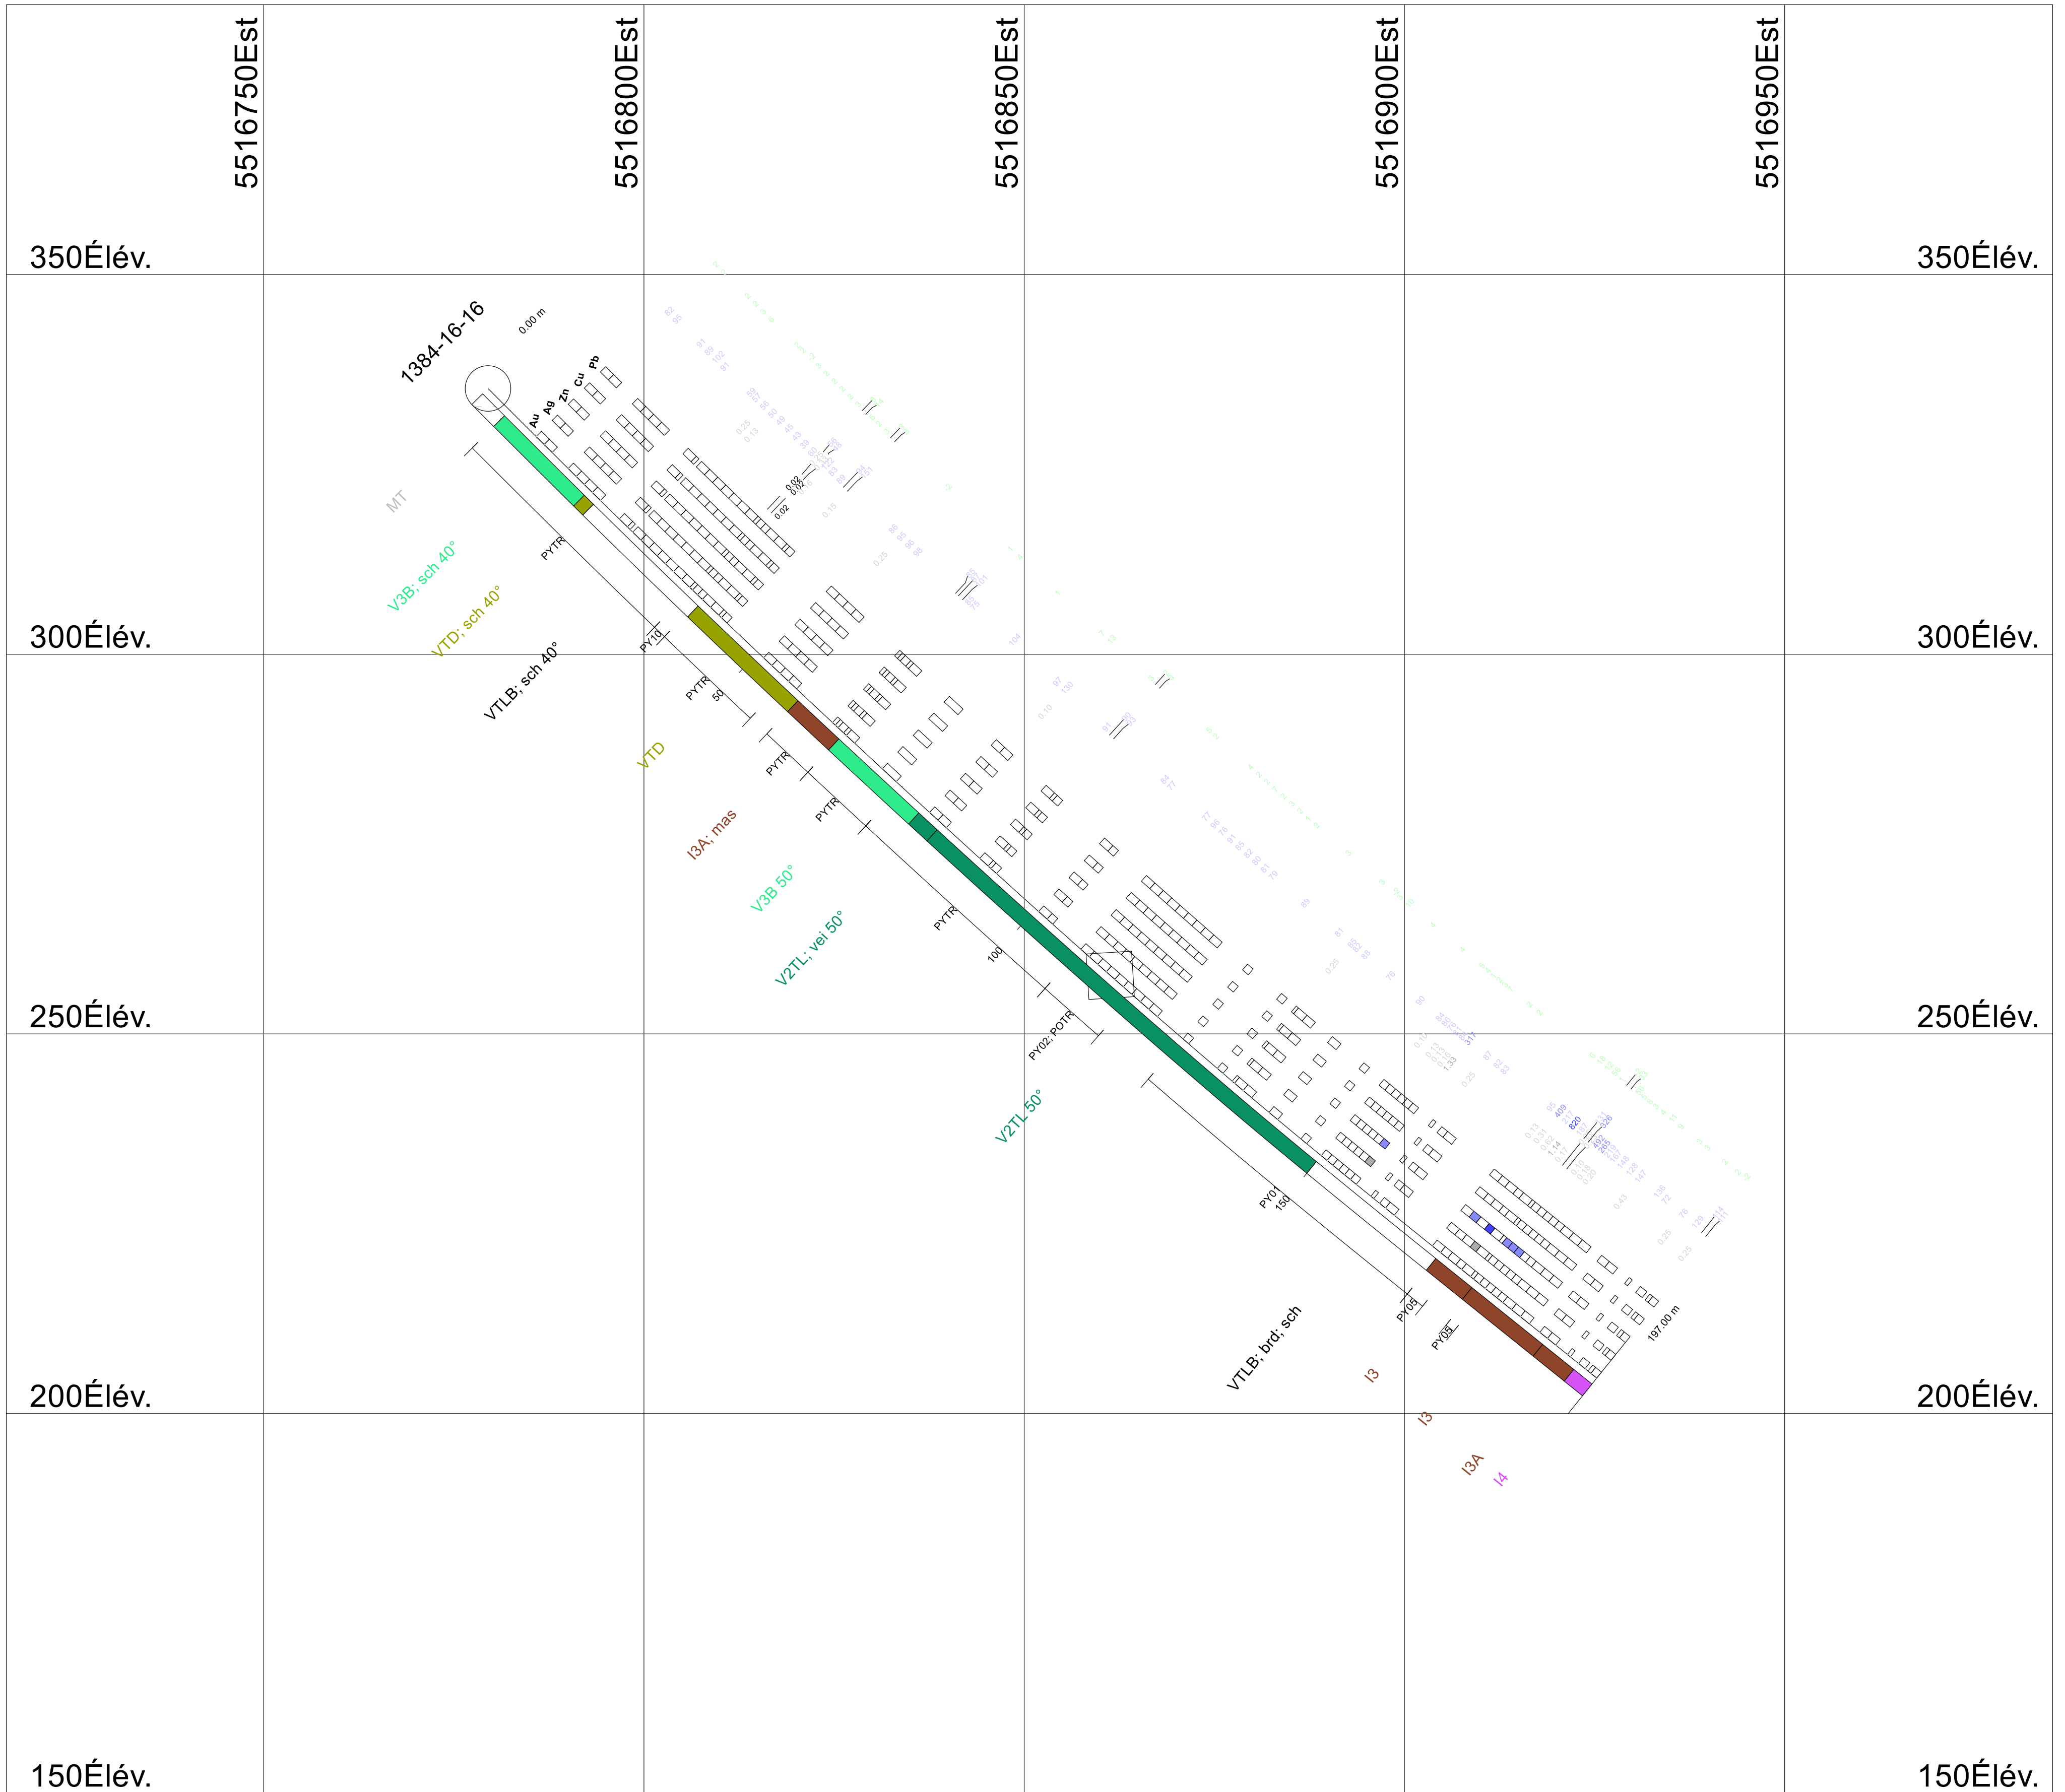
5516750Est
5516800Est
5516850Est
5516900Est
5516950Est

350Élév.
350Élév.

1384-16-16
0.00 m
Au Ag Zn Cu Pb

MT
V3B; sch 40°
VTD; sch 40°
VTLB; sch 40°
PYTR
PY10
PYTR
50
0.02
0.02
0.02

300Élév.
300Élév.

VTD
PYTR
PYTR
I3A; mas
V3B 50°
V2TL; vei 50°
PYTR
100
PY02, POTR

250Élév.
250Élév.

V2TL 50°
PY01
150
VTLB; brd; sch
PY05
PY05
197.00 m
I3
I3
I3A
I4

200Élév.
200Élév.

150Élév.
150Élév.